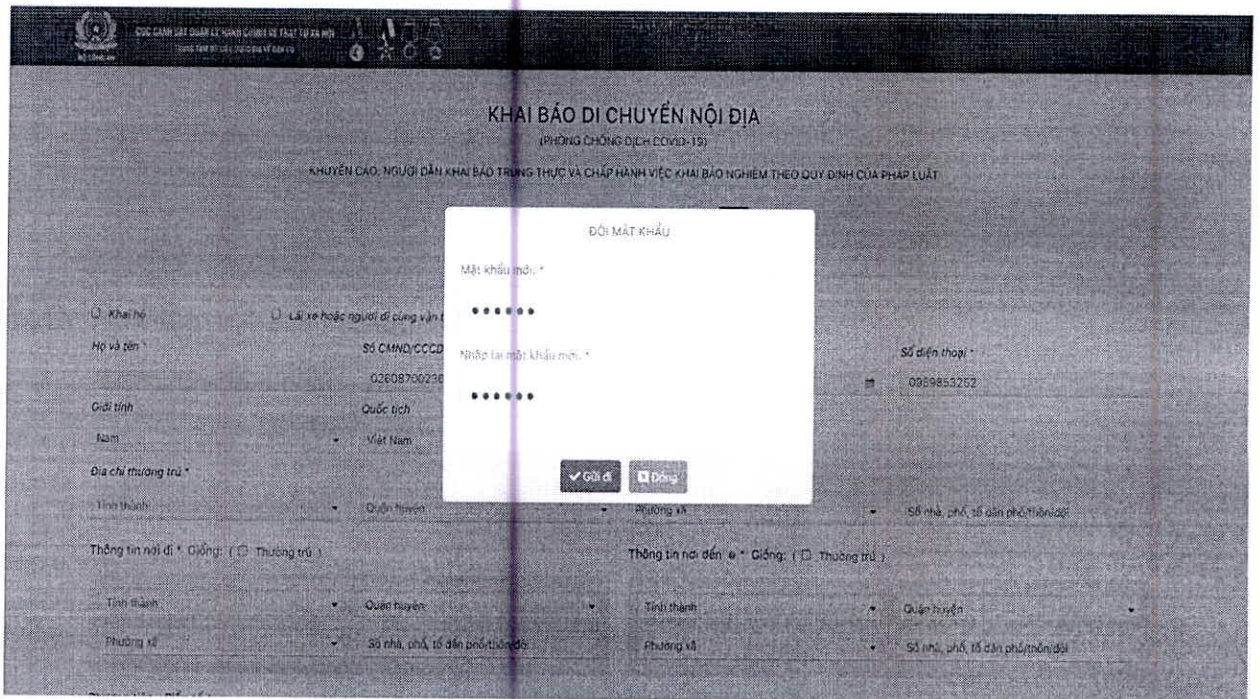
CỤC CẢNH SÁT QUẢN LÝ HÀNH CHÍNH VỀ TRẬT TỰ XÃ HỘI
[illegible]
BỘ CÔNG AN

KHAI BÁO DI CHUYỂN NỘI ĐỊA
(PHÒNG CHỐNG DỊCH COVID-19)
KHUYẾN CÁO: NGƯỜI DÂN KHAI BÁO TRUNG THỰC VÀ CHẤP HÀNH VIỆC KHAI BÁO NGHIÊM THEO QUY ĐỊNH CỦA PHÁP LUẬT

ĐỔI MẬT KHẨU
Mật khẩu mới *
••••••
Nhập lại mật khẩu mới *
••••••
Gửi đi
Đóng

Khai hộ
Lái xe hoặc người đi cùng vận t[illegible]
Họ và tên *
Số CMND/CCCD
02608700230
Số điện thoại *
0989853252
Giới tính
Nam
Quốc tịch
Việt Nam
Địa chỉ thường trú *
Tỉnh thành
Quận huyện
Phường xã
Số nhà, phố, tổ dân phố/thôn/đội
Thông tin nơi đi * Giống: ( Thường trú )
Tỉnh thành
Quận huyện
Phường xã
Số nhà, phố, tổ dân phố/thôn/đội
Thông tin nơi đến * Giống: ( Thường trú )
Tỉnh thành
Quận huyện
Phường xã
Số nhà, phố, tổ dân phố/thôn/đội